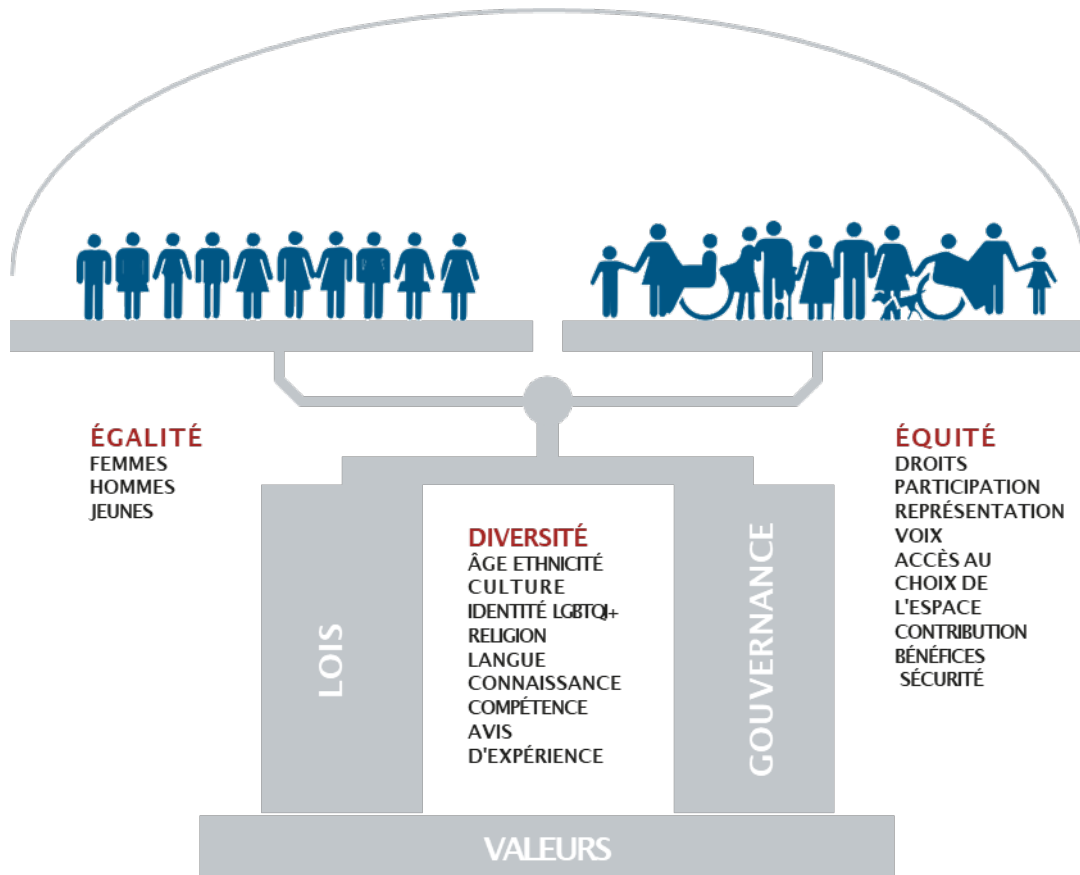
ÉGALITÉ
FEMMES
HOMMES
JEUNES

DIVERSITÉ
ÂGE ETHNICITÉ
CULTURE
IDENTITÉ LGBTQI+
RELIGION
LANGUE
CONNAISSANCE
COMPÉTENCE
AVIS
D'EXPÉRIENCE

ÉQUITÉ
DROITS
PARTICIPATION
REPRÉSENTATION
VOIX
ACCÈS AU
CHOIX DE
L'ESPACE
CONTRIBUTION
BÉNÉFICES
SÉCURITÉ

LOIS

GOUVERNANCE

VALEURS